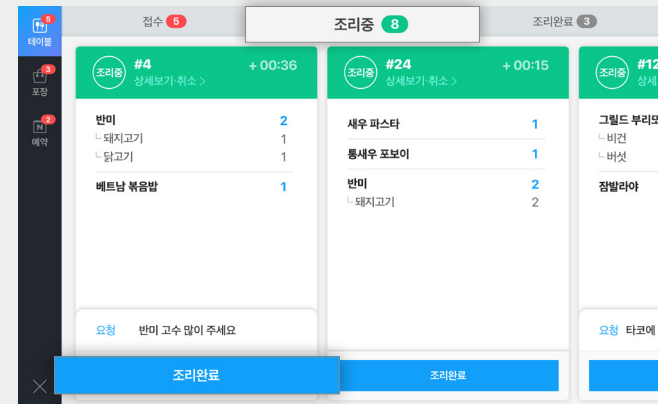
5
테이블
3
포장
N
2
예약

접수 5
조리중 8
조리완료 3

조리중
#4
상세보기·취소 >
+ 00:36

반미 2
└ 돼지고기 1
└ 닭고기 1
베트남 볶음밥 1

요청 반미 고수 많이 주세요

조리완료

조리중
#24
상세보기·취소 >
+ 00:15

새우 파스타 1
통새우 포보이 1
반미 2
└ 돼지고기 2

조리완료

조리중
#12
상세보기·취소 >

그릴드 부리또
└ 비건
└ 버섯
잠발라야

요청 타코에